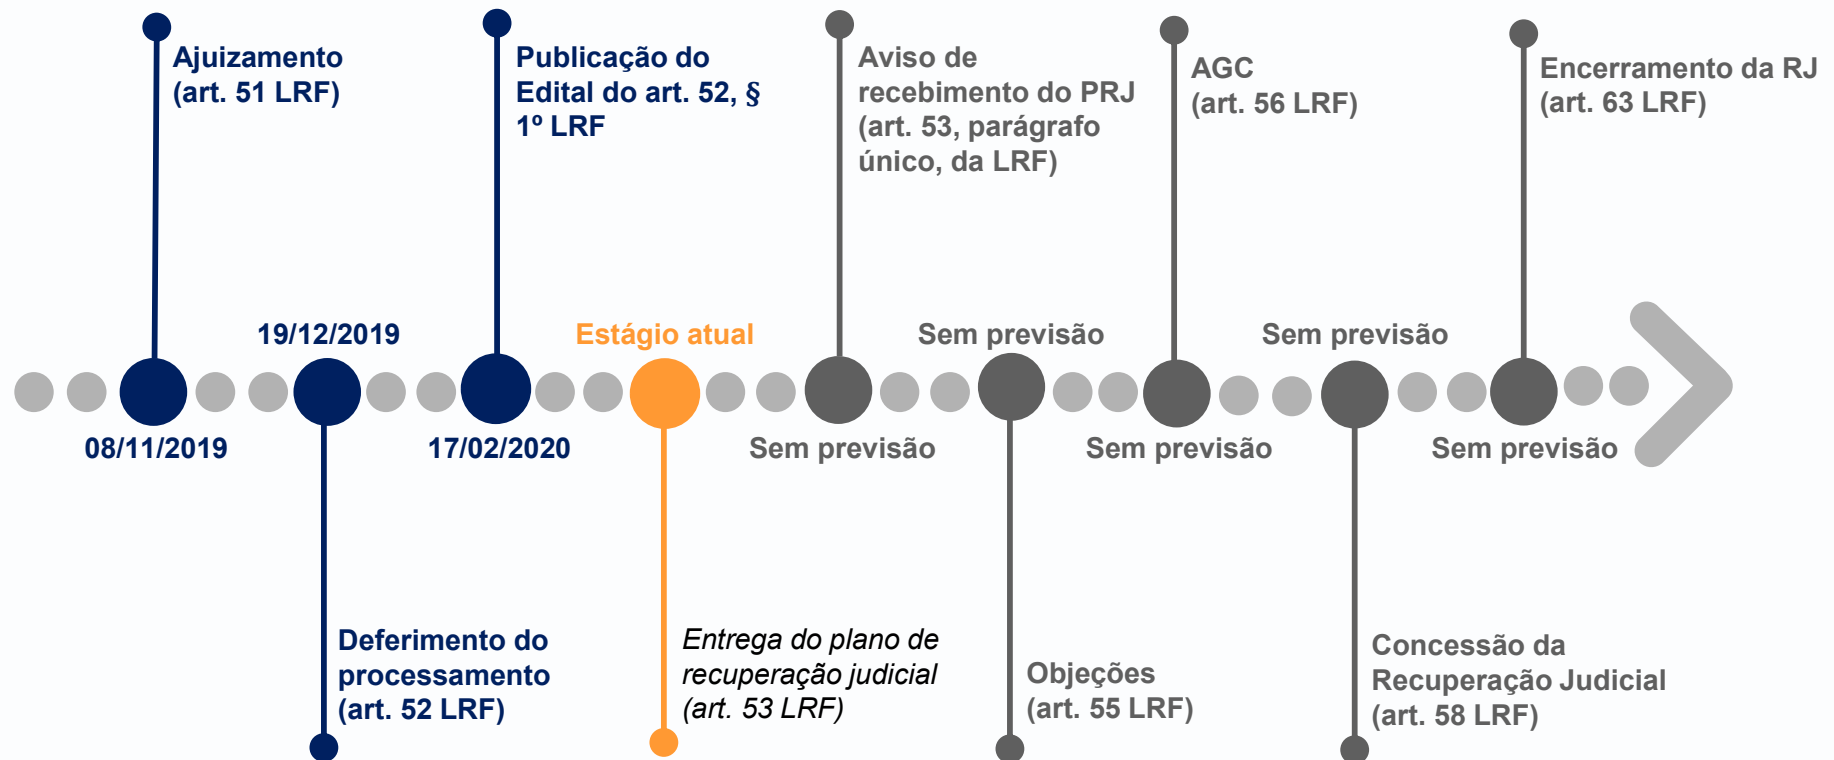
Ajuizamento (art. 51 LRF)

Publicação do Edital do art. 52, § 1º LRF

Aviso de recebimento do PRJ (art. 53, parágrafo único, da LRF)

AGC (art. 56 LRF)

Encerramento da RJ (art. 63 LRF)

19/12/2019

Estágio atual

Sem previsão

Sem previsão

08/11/2019

17/02/2020

Sem previsão

Sem previsão

Sem previsão

Deferimento do processamento (art. 52 LRF)

*Entrega do plano de recuperação judicial (art. 53 LRF)*

Objeções (art. 55 LRF)

Concessão da Recuperação Judicial (art. 58 LRF)